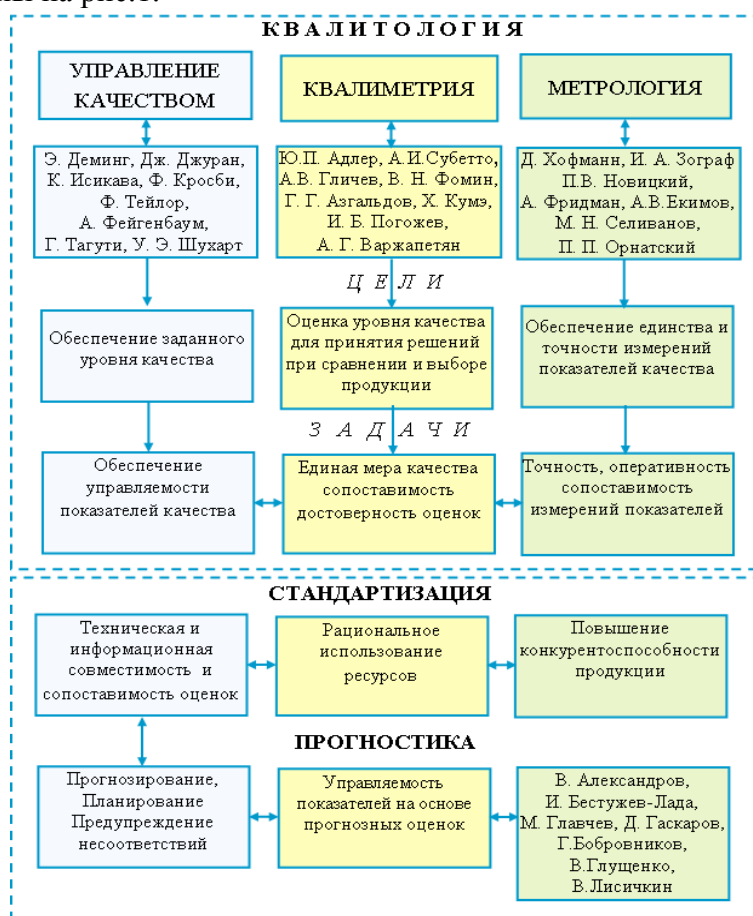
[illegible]ы на рис.1.

КВАЛИТОЛОГИЯ

УПРАВЛЕНИЕ КАЧЕСТВОМ

КВАЛИМЕТРИЯ

МЕТРОЛОГИЯ

Э. Деминг, Дж. Джуран, К. Исикава, Ф. Кросби, Ф. Тейлор, А. Фейгенбаум, Г. Тагути, У. Э. Шухарт

Ю.П. Адлер, А.И.Субетто, А.В. Гличев, В. Н. Фомин, Г. Г. Азгальдов, Х. Кумэ, И. Б. Погожев, А. Г. Варжапетян

Д. Хофманн, И. А. Зограф П.В. Новицкий, А. Фридман, А.В.Екимов, М. Н. Селиванов, П. П. Орнатский

Ц Е Л И

Обеспечение заданного уровня качества

Оценка уровня качества для принятия решений при сравнении и выборе продукции

Обеспечение единства и точности измерений показателей качества

З А Д А Ч И

Обеспечение управляемости показателей качества

Единая мера качества сопоставимость достоверность оценок

Точность, оперативность сопоставимость измерений показателей

СТАНДАРТИЗАЦИЯ

Техническая и информационная совместимость и сопоставимость оценок

Рациональное использование ресурсов

Повышение конкурентоспособности продукции

ПРОГНОСТИКА

Прогнозирование, Планирование Предупреждение несоответствий

Управляемость показателей на основе прогнозных оценок

В. Александров, И. Бестужев-Лада, М. Главчев, Д. Гаскаров, Г.Бобровников, В.Глущенко, В.Лисичкин